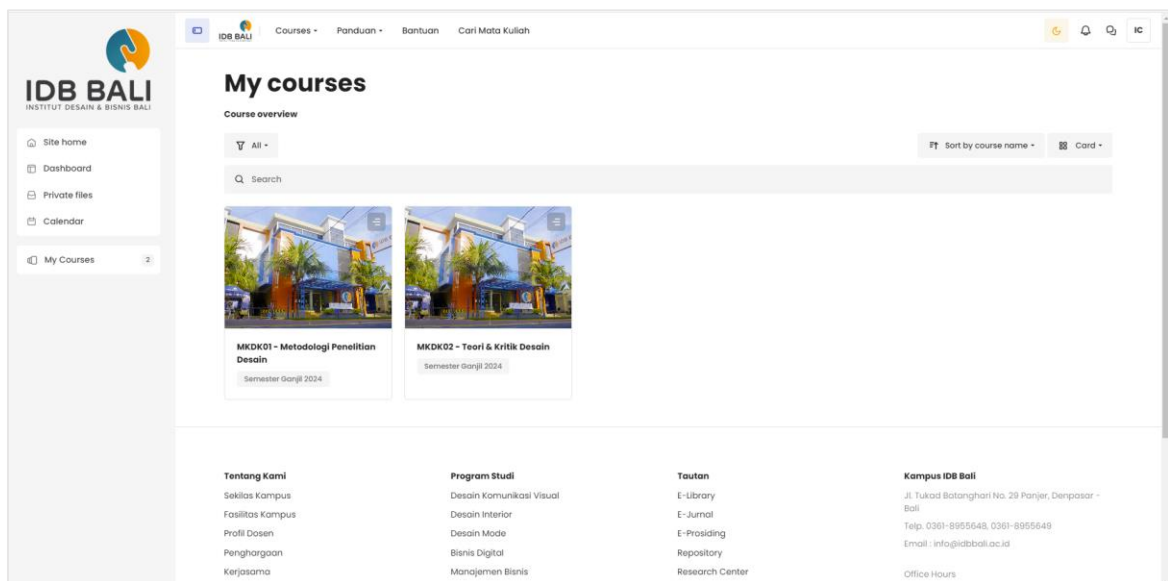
IDB BALI
INSTITUT DESAIN & BISNIS BALI

Site home
Dashboard
Private files
Calendar

My Courses 2

IDB BALI Courses Panduan Bantuan Cari Mata Kuliah IC

My courses

Course overview

All

Sort by course name Card

Search

MKDK01 - Metodologi Penelitian Desain
Semester Ganjil 2024

MKDK02 - Teori & Kritik Desain
Semester Ganjil 2024

Tentang Kami
Sekilas Kampus
Fasilitas Kampus
Profil Dosen
Penghargaan
Kerjasama

Program Studi
Desain Komunikasi Visual
Desain Interior
Desain Mode
Bisnis Digital
Manajemen Bisnis

Tautan
E-Library
E-Jurnal
E-Prosiding
Repository
Research Center

Kampus IDB Bali
Jl. Tukad Batanghari No. 29 Panjer, Denpasar - Bali
Telp. 0361-8955648, 0361-8955649
Email : info@idbbali.ac.id

Office Hours